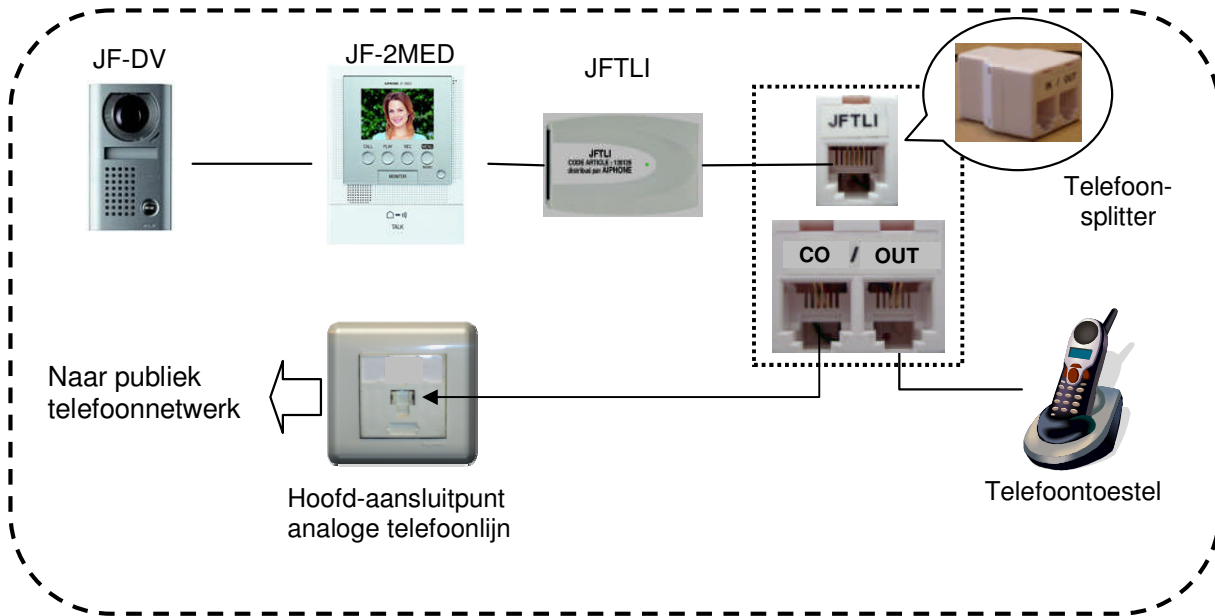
JF-DV

JF-2MED

CALL PLAY REC MENU

MONITOR

TALK

JFTLI

JFTLI
CODE ARTICLE : 120126
distribué par AIPHONE

JFTLI

IN / OUT

Telefoon-splitter

CO / OUT

Naar publiek telefoonnetwerk

Hoofd-aansluitpunt analoge telefoonlijn

Telefoontoestel